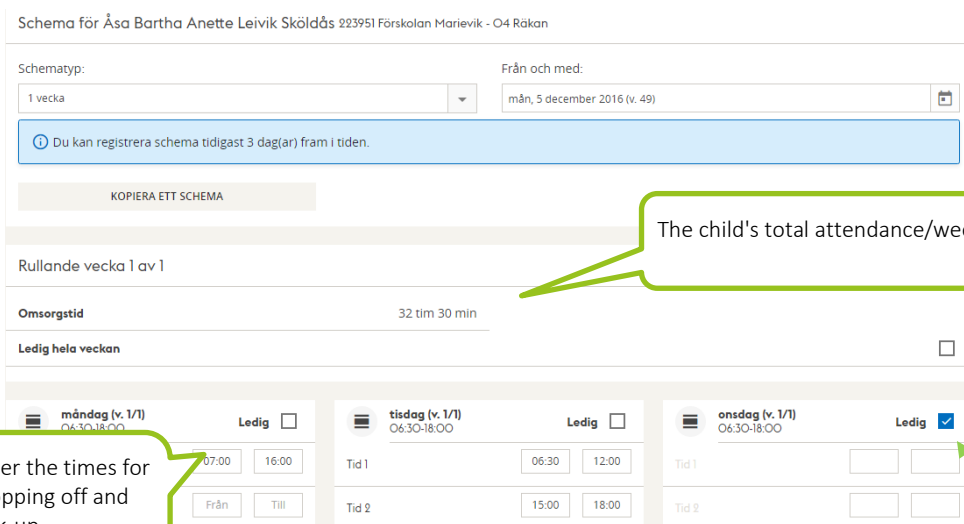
Schema för Åsa Bartha Anette Leivik Sköldås 223951 Förskolan Marievik - O4 Räkan

Schematyp:

1 vecka

Från och med:

mån, 5 december 2016 (v. 49)

Du kan registrera schema tidigast 3 dag(ar) fram i tiden.

KOPIERA ETT SCHEMA

The child's total attendance/we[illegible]

Rullande vecka 1 av 1

Omsorgstid 32 tim 30 min

Ledig hela veckan

måndag (v. 1/1)
06:30-18:00
Ledig

er the times for
pping off and
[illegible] up

07:00 16:00
Från Till

tisdag (v. 1/1)
06:30-18:00
Ledig

Tid 1 06:30 12:00
Tid 2 15:00 18:00

onsdag (v. 1/1)
06:30-18:00
Ledig

Tid 1
Tid 2